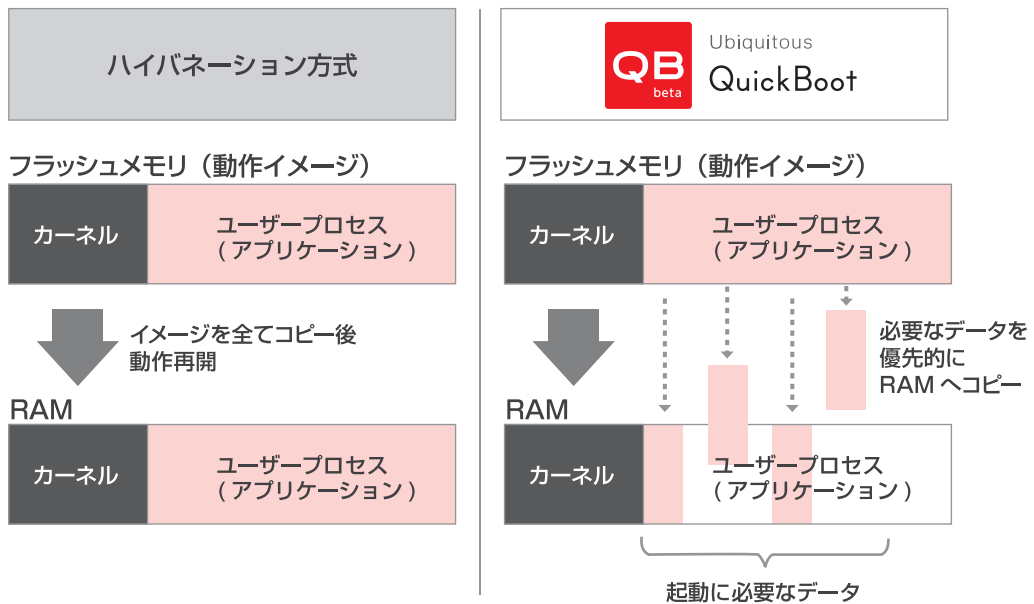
ハイバネーション方式

フラッシュメモリ（動作イメージ）

カーネル

ユーザープロセス
（アプリケーション）

イメージを全てコピー後
動作再開

RAM

カーネル

ユーザープロセス
（アプリケーション）

QB
beta

Ubiquitous
QuickBoot

フラッシュメモリ（動作イメージ）

カーネル

ユーザープロセス
（アプリケーション）

必要なデータを
優先的に
RAM へコピー

RAM

カーネル

ユーザープロセス
（アプリケーション）

起動に必要なデータ